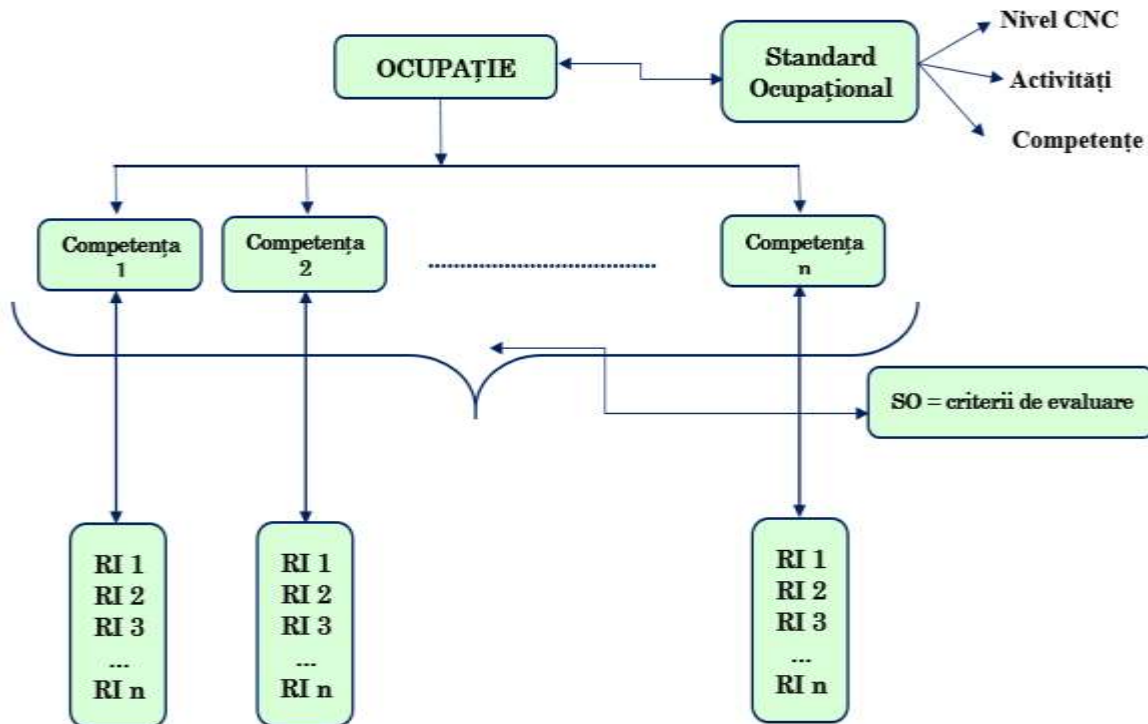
OCUPAȚIE

Standard Ocupațional

Nivel CNC

Activități

Competențe

Competența 1

Competența 2

..........................................

Competența n

SO = criterii de evaluare

RI 1
RI 2
RI 3
...
RI n

RI 1
RI 2
RI 3
...
RI n

RI 1
RI 2
RI 3
...
RI n